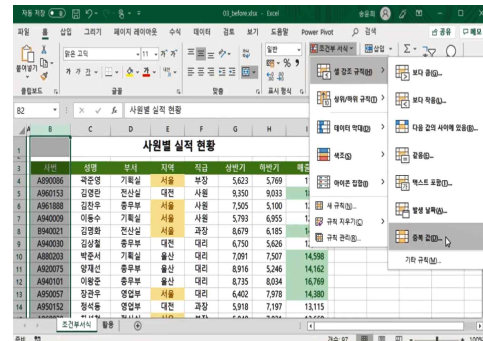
자동 저장 ● 끔 03_before.xlsx - Excel 송윤희

파일 홈 삽입 그리기 페이지 레이아웃 수식 데이터 검토 보기 도움말 Power Pivot 검색 공유 메모

붙여넣기 맑은 고딕 11 가 가 일반 조건부 서식 삽입 Σ

가 가 가 % 9

클립보드 글꼴 맞춤 표시 형식

B2 사원별 실적 현황

사원별 실적 현황

| A | B | C | D | E | F | G | H |
|---|---|---|---|---|---|---|---|
| 3 | 사번 | 성명 | 부서 | 지역 | 직급 | 상반기 | 하반기 |
| 4 | A890086 | 곽준영 | 기획실 | 서울 | 부장 | 5,623 | 5,769 |
| 5 | A960153 | 김영란 | 전산실 | 대전 | 대리 | 9,350 | 9,033 |
| 6 | A961888 | 김찬우 | 총무부 | 서울 | 대리 | 7,505 | 5,100 |
| 7 | A940009 | 이동수 | 기획실 | 서울 | 대리 | 5,793 | 6,955 |
| 8 | B940021 | 김명화 | 전산실 | 서울 | 과장 | 8,679 | 6,185 |
| 9 | A940030 | 김상철 | 총무부 | 대전 | 대리 | 6,750 | 5,626 |
| 10 | A880203 | 박준서 | 기획실 | 울산 | 대리 | 7,091 | 7,507 |
| 11 | A920075 | 양재선 | 총무부 | 울산 | 대리 | 8,916 | 5,246 |
| 12 | A940101 | 이왕준 | 총무부 | 울산 | 대리 | 8,735 | 8,034 |
| 13 | A950057 | 장관우 | 영업부 | 서울 | 대리 | 6,402 | 7,978 |
| 14 | A950152 | 정석용 | 영업부 | 대전 | 과장 | 5,918 | 7,197 |

14,598
14,162
16,769
14,380
13,115

조건부서식 활동

셀 강조 규칙(H)
상위/하위 규칙(T)
데이터 막대(D)
색조(S)
아이콘 집합(I)
새 규칙(N)...
규칙 지우기(C)
규칙 관리(R)...

보다 큼(G)...
보다 작음(L)...
다음 값의 사이에 있음(B)...
같음(E)...
텍스트 포함(T)...
발생 날짜(A)...
중복 값(D)...
기타 규칙(M)...